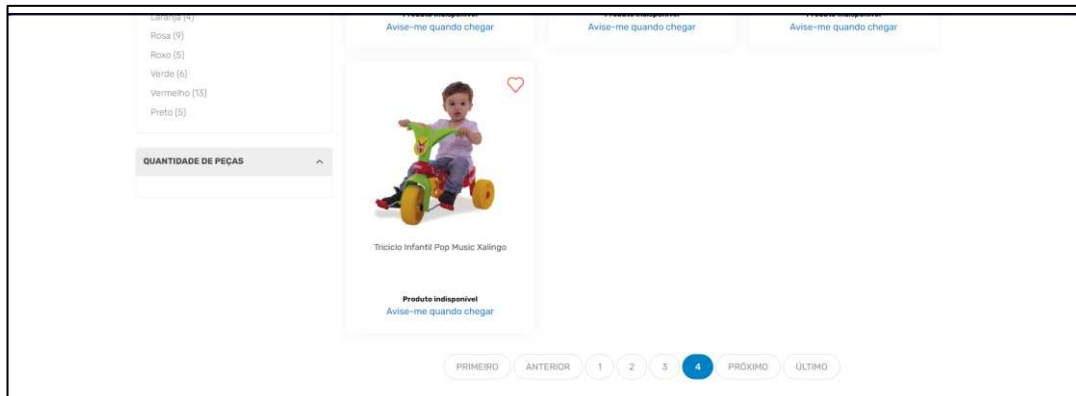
Laranja (4)
Rosa (9)
Roxo (5)
Verde (6)
Vermelho (13)
Preto (5)

QUANTIDADE DE PEÇAS

Produto indisponível
Avise-me quando chegar

Produto indisponível
Avise-me quando chegar

Produto indisponível
Avise-me quando chegar

Triciclo Infantil Pop Music Xalingo

Produto indisponível
Avise-me quando chegar

PRIMEIRO ANTERIOR 1 2 3 4 PRÓXIMO ÚLTIMO